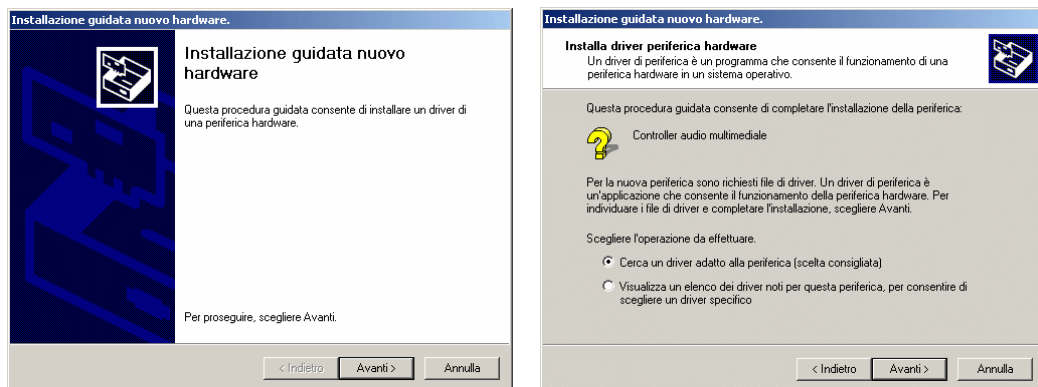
Installazione guidata nuovo hardware.

Installazione guidata nuovo hardware

Questa procedura guidata consente di installare un driver di una periferica hardware.

Per proseguire, scegliere Avanti.

< Indietro Avanti > Annulla

Installazione guidata nuovo hardware.

Installa driver periferica hardware
Un driver di periferica è un programma che consente il funzionamento di una periferica hardware in un sistema operativo.

Questa procedura guidata consente di completare l'installazione della periferica:

Controller audio multimediale

Per la nuova periferica sono richiesti file di driver. Un driver di periferica è un'applicazione che consente il funzionamento della periferica hardware. Per individuare i file di driver e completare l'installazione, scegliere Avanti.

Scegliere l'operazione da effettuare.

Cerca un driver adatto alla periferica (scelta consigliata)

Visualizza un elenco dei driver noti per questa periferica, per consentire di scegliere un driver specifico

< Indietro Avanti > Annulla